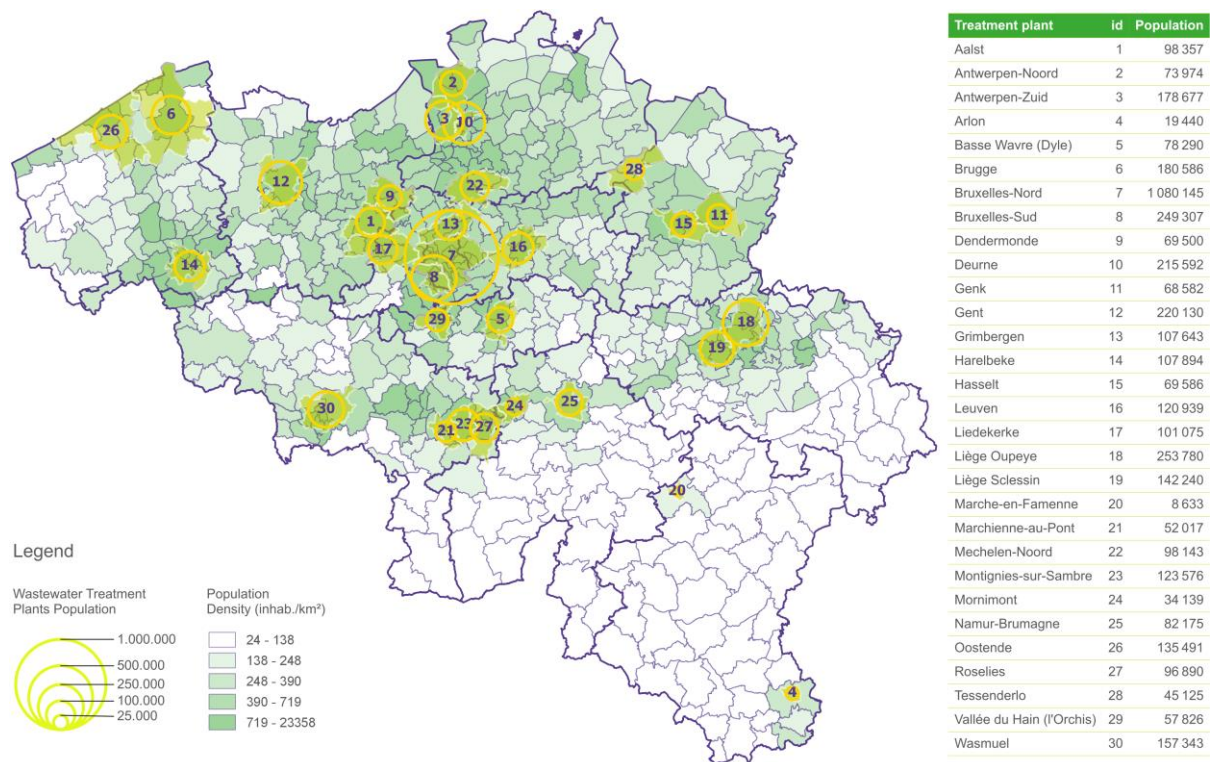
26 6 2 3 10 12 9 22 28 1 13 15 11 17 7 16 14 8 29 5 18 19 30 24 25 21 23 27 20 4

Legend

Wastewater Treatment Plants Population

1.000.000
500.000
250.000
100.000
25.000

Population Density (inhab./km²)

24 - 138
138 - 248
248 - 390
390 - 719
719 - 23358

| Treatment plant | id | Population |
|---|---|---|
| Aalst | 1 | 98 357 |
| Antwerpen-Noord | 2 | 73 974 |
| Antwerpen-Zuid | 3 | 178 677 |
| Arlon | 4 | 19 440 |
| Basse Wavre (Dyle) | 5 | 78 290 |
| Brugge | 6 | 180 586 |
| Bruxelles-Nord | 7 | 1 080 145 |
| Bruxelles-Sud | 8 | 249 307 |
| Dendermonde | 9 | 69 500 |
| Deurne | 10 | 215 592 |
| Genk | 11 | 68 582 |
| Gent | 12 | 220 130 |
| Grimbergen | 13 | 107 643 |
| Harelbeke | 14 | 107 894 |
| Hasselt | 15 | 69 586 |
| Leuven | 16 | 120 939 |
| Liedekerke | 17 | 101 075 |
| Liège Oupeye | 18 | 253 780 |
| Liège Sclessin | 19 | 142 240 |
| Marche-en-Famenne | 20 | 8 633 |
| Marchienne-au-Pont | 21 | 52 017 |
| Mechelen-Noord | 22 | 98 143 |
| Montignies-sur-Sambre | 23 | 123 576 |
| Mornimont | 24 | 34 139 |
| Namur-Brumagne | 25 | 82 175 |
| Oostende | 26 | 135 491 |
| Roselies | 27 | 96 890 |
| Tessenderlo | 28 | 45 125 |
| Vallée du Hain (l'Orchis) | 29 | 57 826 |
| Wasmuel | 30 | 157 343 |